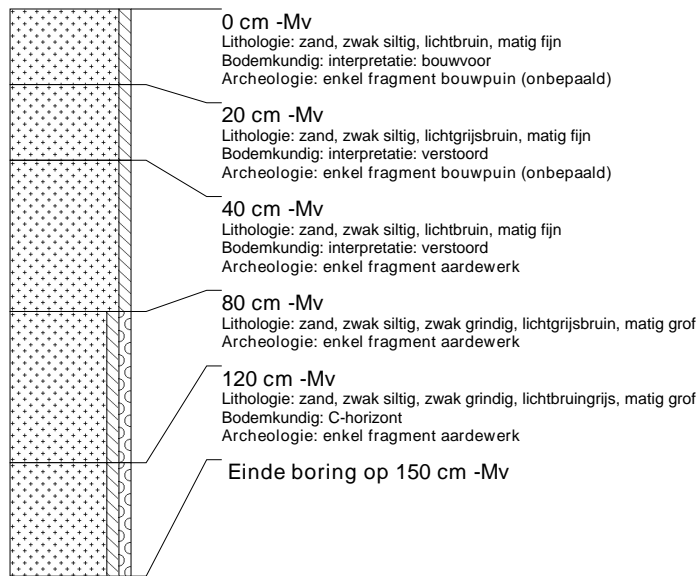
0 cm -Mv
Lithologie: zand, zwak siltig, lichtbruin, matig fijn
Bodemkundig: interpretatie: bouwvoor
Archeologie: enkel fragment bouwpuin (onbepaald)

20 cm -Mv
Lithologie: zand, zwak siltig, lichtgrijsbruin, matig fijn
Bodemkundig: interpretatie: verstoord
Archeologie: enkel fragment bouwpuin (onbepaald)

40 cm -Mv
Lithologie: zand, zwak siltig, lichtbruin, matig fijn
Bodemkundig: interpretatie: verstoord
Archeologie: enkel fragment aardewerk

80 cm -Mv
Lithologie: zand, zwak siltig, zwak grindig, lichtgrijsbruin, matig grof
Archeologie: enkel fragment aardewerk

120 cm -Mv
Lithologie: zand, zwak siltig, zwak grindig, lichtbruingrijs, matig grof
Bodemkundig: C-horizont
Archeologie: enkel fragment aardewerk

Einde boring op 150 cm -Mv